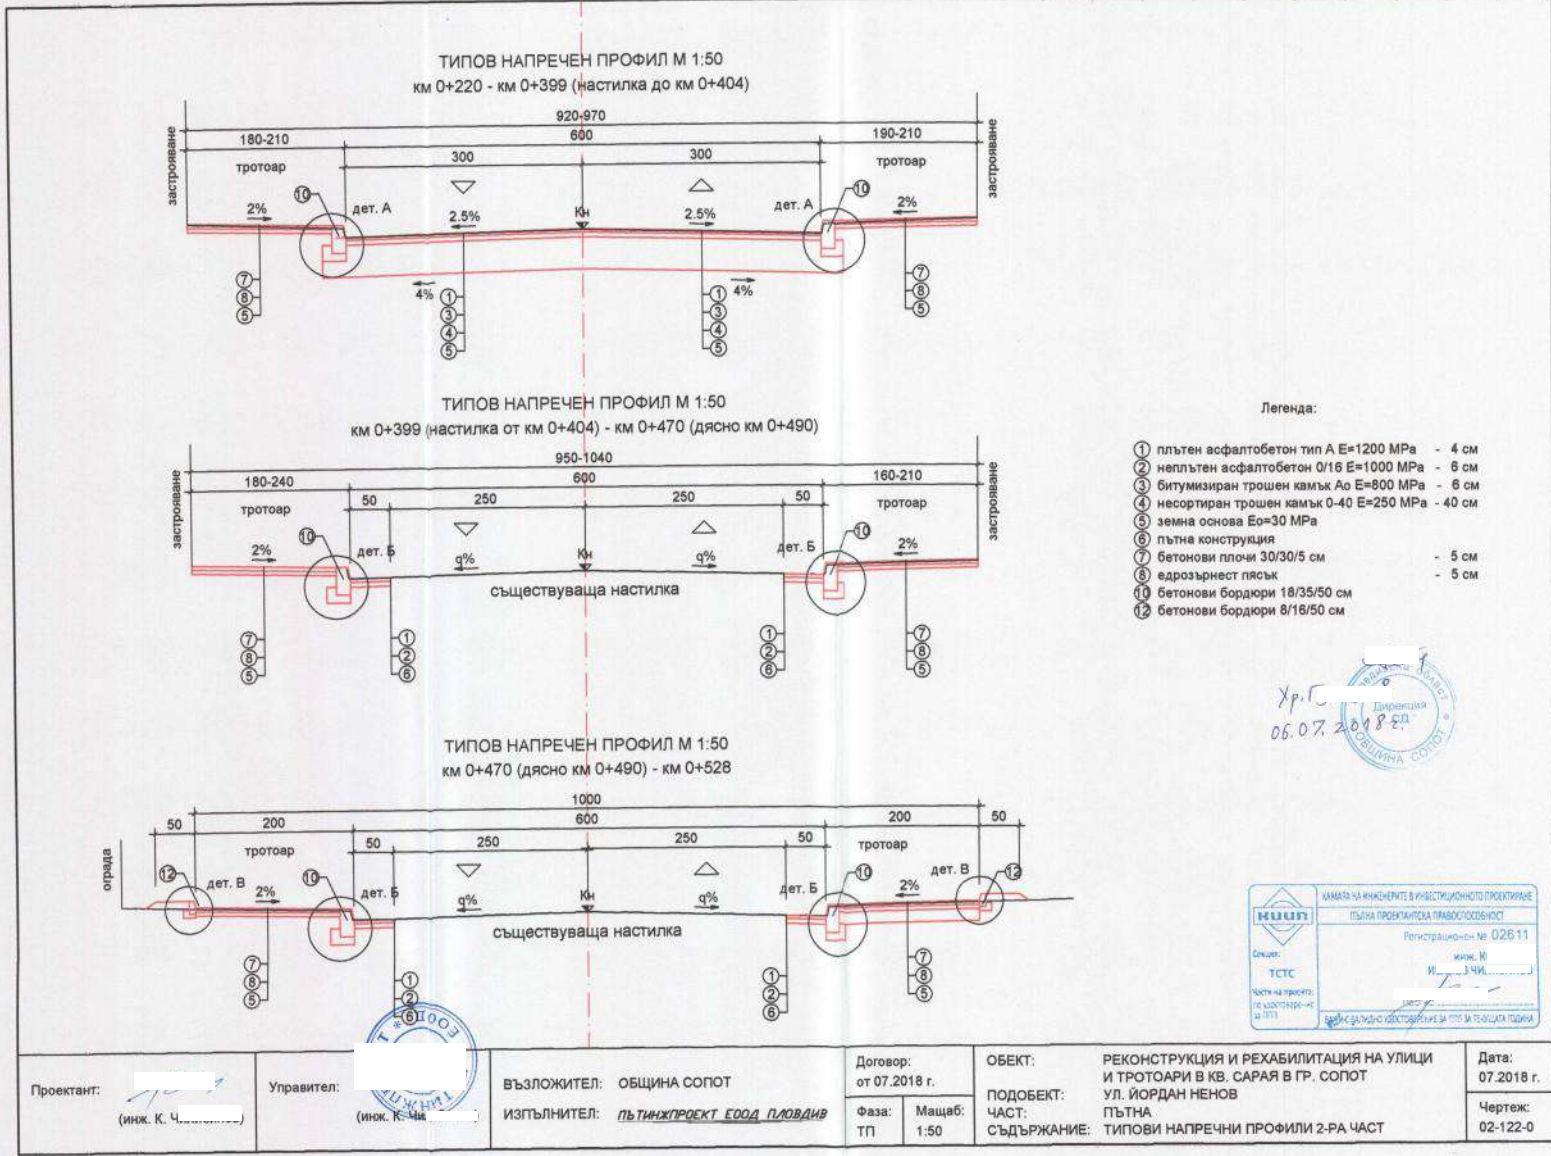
ТИПОВ НАПРЕЧЕН ПРОФИЛ М 1:50
км 0+220 - км 0+399 (настилка до км 0+404)

920-970
600
180-210
190-210
300
300
застрояване
застрояване
тротоар
тротоар
10
10
дет. А
дет. А
2%
2.5%
Кн
2.5%
2%
4%
4%
7
8
5
1
3
4
5
1
3
4
5
7
8
5

ТИПОВ НАПРЕЧЕН ПРОФИЛ М 1:50
км 0+399 (настилка от км 0+404) - км 0+470 (дясно км 0+490)

950-1040
600
180-240
160-210
50
250
250
50
застрояване
застрояване
тротоар
тротоар
10
10
дет. Б
дет. Б
2%
q%
Кн
q%
2%
съществуваща настилка
7
8
5
1
2
6
1
2
6
7
8
5

Легенда:
1 плътен асфалтобетон тип А Е=1200 MPa - 4 см
2 неплътен асфалтобетон 0/16 Е=1000 MPa - 6 см
3 битумизиран трошен камък Ао Е=800 MPa - 6 см
4 несортиран трошен камък 0-40 Е=250 MPa - 40 см
5 земна основа Ео=30 MPa
6 пътна конструкция
7 бетонови плочи 30/30/5 см - 5 см
8 едрозърнест пясък - 5 см
10 бетонови бордюри 18/35/50 см
12 бетонови бордюри 8/16/50 см

Хр.Г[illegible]
06.07.2018г.
Дирекция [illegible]
ОБЩИНА СОПОТ

ТИПОВ НАПРЕЧЕН ПРОФИЛ М 1:50
км 0+470 (дясно км 0+490) - км 0+528

1000
600
50
200
50
250
250
50
200
50
ограда
тротоар
тротоар
12
дет. В
10
дет. Б
2%
q%
Кн
q%
дет. Б
10
2%
дет. В
12
съществуваща настилка
7
8
5
1
2
6
1
2
6
7
8
5

КАМАРА НА ИНЖЕНЕРИТЕ В ИНВЕСТИЦИОННОТО ПРОЕКТИРАНЕ
ПЪЛНА ПРОЕКТАНТСКА ПРАВОСПОСОБНОСТ
КИИП
Регистрационен № 02611
инж. К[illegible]
Секция: ТСТС
Части на проекта: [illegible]
ВАЖИ С ВАЛИДНО УДОСТОВЕРЕНИЕ ЗА ППП ЗА ТЕКУЩАТА ГОДИНА

Проектант: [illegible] (инж. К. Ч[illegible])
Управител: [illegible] (инж. К. Ч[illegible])
ВЪЗЛОЖИТЕЛ: ОБЩИНА СОПОТ
ИЗПЪЛНИТЕЛ: ПЪТИНЖПРОЕКТ ЕООД ПЛОВДИВ
Договор: от 07.2018 г.
Фаза: ТП
Мащаб: 1:50
ОБЕКТ: РЕКОНСТРУКЦИЯ И РЕХАБИЛИТАЦИЯ НА УЛИЦИ И ТРОТОАРИ В КВ. САРАЯ В ГР. СОПОТ
ПОДОБЕКТ: УЛ. ЙОРДАН НЕНОВ
ЧАСТ: ПЪТНА
СЪДЪРЖАНИЕ: ТИПОВИ НАПРЕЧНИ ПРОФИЛИ 2-РА ЧАСТ
Дата: 07.2018 г.
Чертеж: 02-122-0